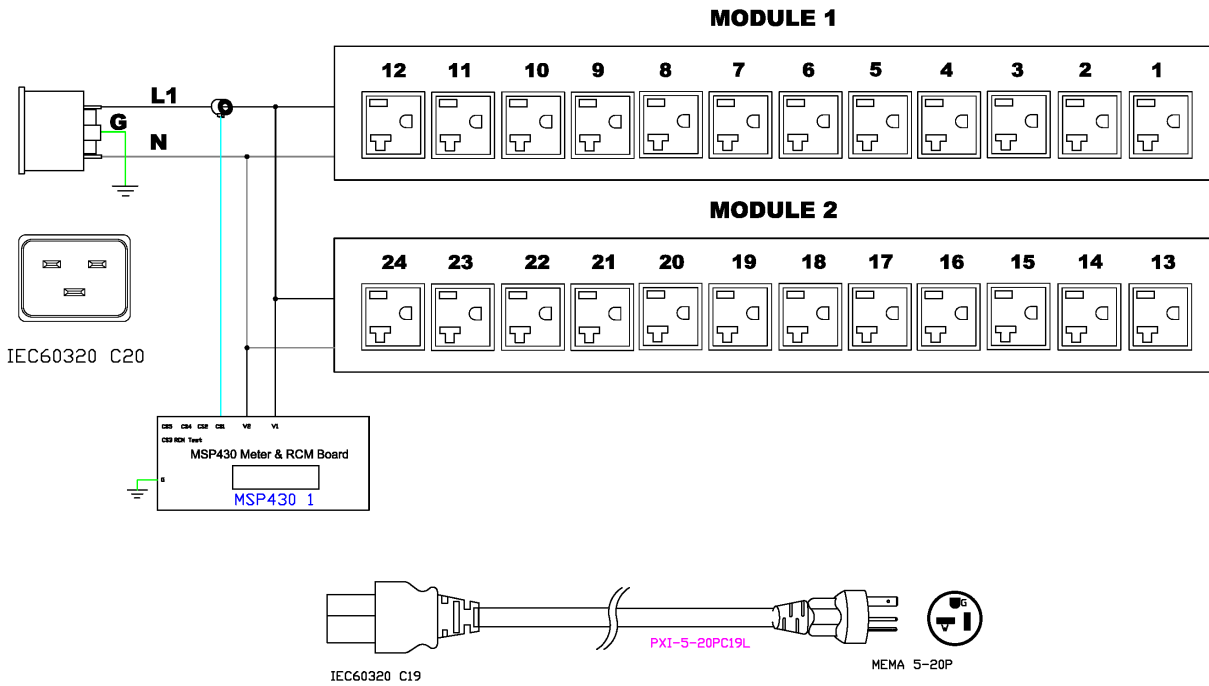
MODULE 1

12 11 10 9 8 7 6 5 4 3 2 1

L1

G

N

MODULE 2

24 23 22 21 20 19 18 17 16 15 14 13

IEC60320 C20

CS5 CS4 CS2 CS1 V2 V1

CS3 RCM Test

MSP430 Meter & RCM Board

G

MSP430 1

PXI-5-20PC19L

G

IEC60320 C19

MEMA 5-20P